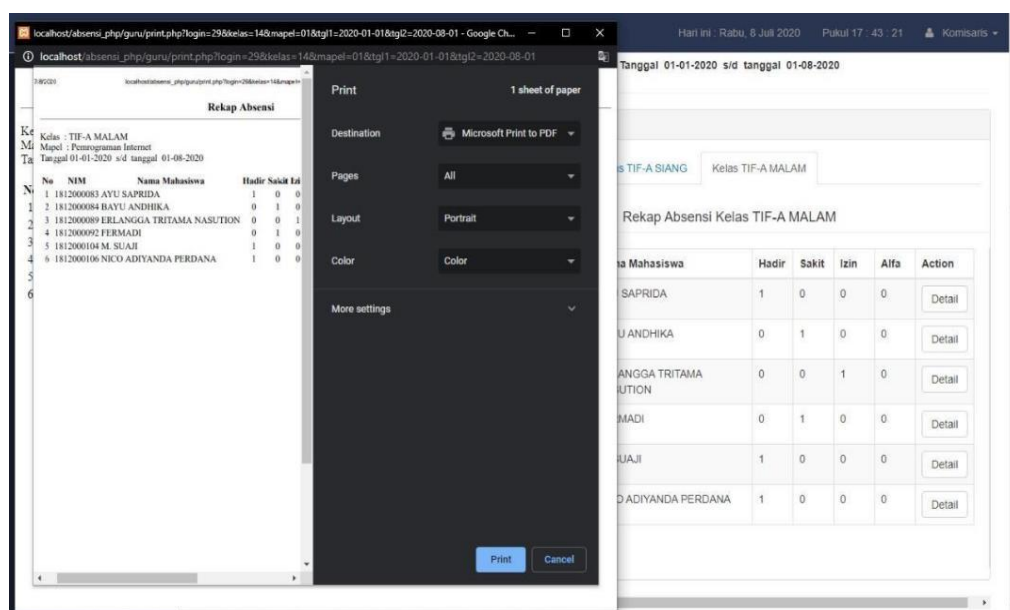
localhost/absensi_php/guru/print.php?login=29&kelas=14&mapel=01&tgl1=2020-01-01&tgl2=2020-08-01 - Google Ch...

localhost/absensi_php/guru/print.php?login=29&kelas=14&mapel=01&tgl1=2020-01-01&tgl2=2020-08-01

7/8/2020 localhost/absensi_php/guru/print.php?login=29&kelas=14&mapel=

Rekap Absensi

Kelas : TIF-A MALAM
Mapel : Pemrograman Internet
Tanggal 01-01-2020 s/d tanggal 01-08-2020

| No | NIM | Nama Mahasiswa | Hadir | Sakit | Izi |
|---|---|---|---|---|---|
| 1 | 1812000083 | AYU SAPRIDA | 1 | 0 | 0 |
| 2 | 1812000084 | BAYU ANDHIKA | 0 | 1 | 0 |
| 3 | 1812000089 | ERLANGGA TRITAMA NASUTION | 0 | 0 | 1 |
| 4 | 1812000092 | FERMADI | 0 | 1 | 0 |
| 5 | 1812000104 | M. SUAJI | 1 | 0 | 0 |
| 6 | 1812000106 | NICO ADIYANDA PERDANA | 1 | 0 | 0 |

Print
1 sheet of paper
Destination
Microsoft Print to PDF
Pages
All
Layout
Portrait
Color
Color
More settings
Print
Cancel

Hari ini : Rabu, 8 Juli 2020 Pukul 17 : 43 : 21 Komisaris

Tanggal 01-01-2020 s/d tanggal 01-08-2020

s TIF-A SIANG Kelas TIF-A MALAM

Rekap Absensi Kelas TIF-A MALAM

| a Mahasiswa | Hadir | Sakit | Izin | Alfa | Action |
|---|---|---|---|---|---|
| SAPRIDA | 1 | 0 | 0 | 0 | Detail |
| U ANDHIKA | 0 | 1 | 0 | 0 | Detail |
| ANGGA TRITAMA UTION | 0 | 0 | 1 | 0 | Detail |
| MADI | 0 | 1 | 0 | 0 | Detail |
| UAJI | 1 | 0 | 0 | 0 | Detail |
| ADIYANDA PERDANA | 1 | 0 | 0 | 0 | Detail |